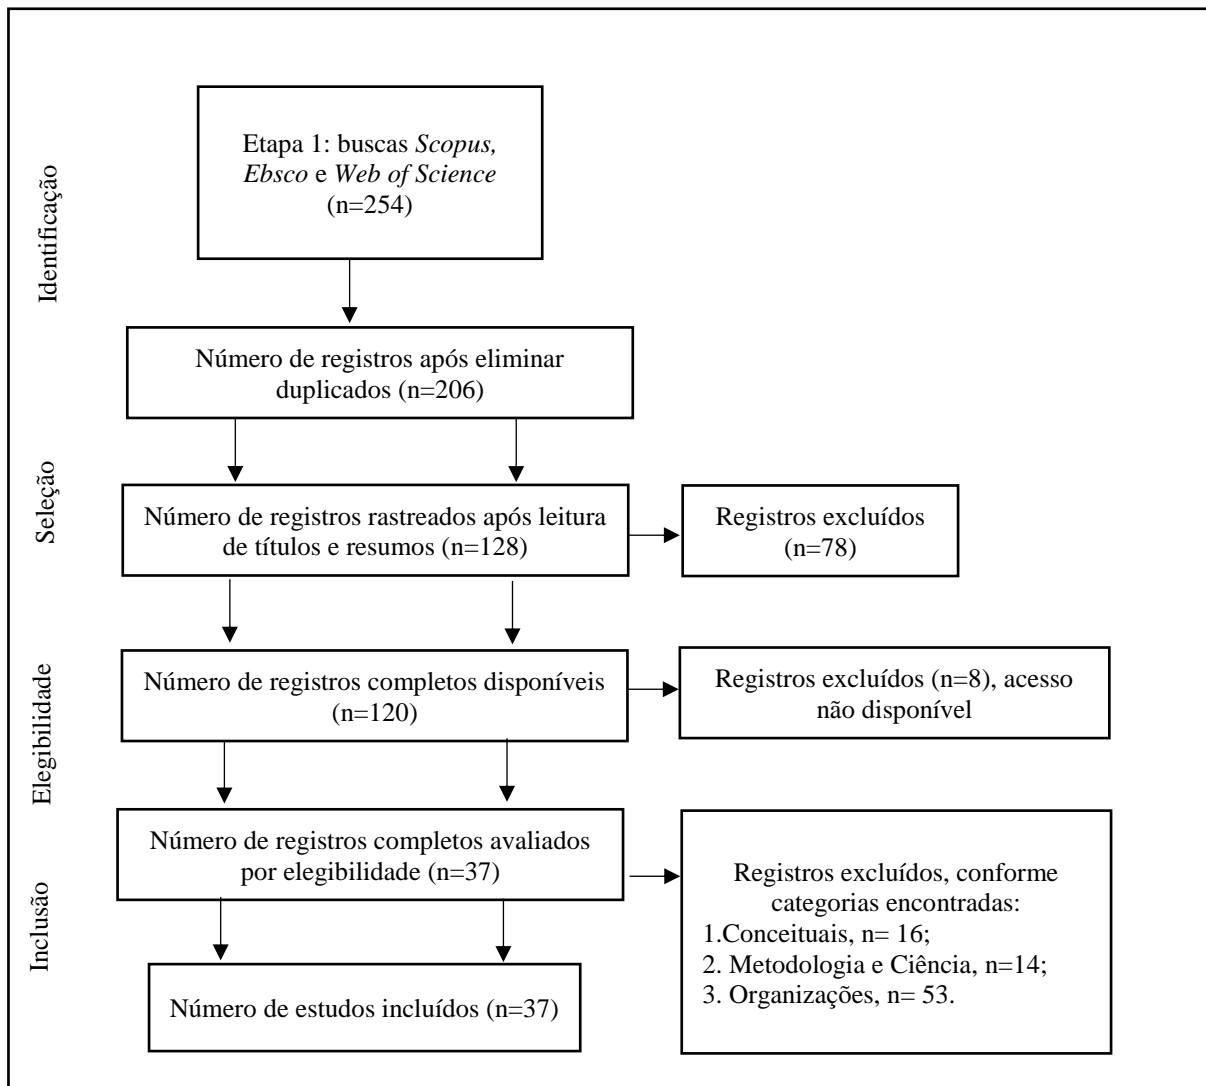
Identificação

Etapa 1: buscas *Scopus, Ebsco* e *Web of Science* (n=254)

Número de registros após eliminar duplicados (n=206)

Seleção

Número de registros rastreados após leitura de títulos e resumos (n=128)

Registros excluídos (n=78)

Elegibilidade

Número de registros completos disponíveis (n=120)

Registros excluídos (n=8), acesso não disponível

Inclusão

Número de registros completos avaliados por elegibilidade (n=37)

Registros excluídos, conforme categorias encontradas:
1.Conceituais, n= 16;
2. Metodologia e Ciência, n=14;
3. Organizações, n= 53.

Número de estudos incluídos (n=37)